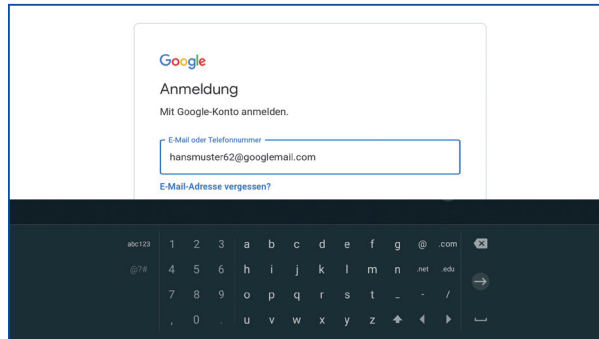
Google

Anmeldung

Mit Google-Konto anmelden.

E-Mail oder Telefonnummer

hansmuster62@googlemail.com

E-Mail-Adresse vergessen?

abc123 1 2 3 a b c d e f g @ .com

@?# 4 5 6 h i j k l m n .net .edu

7 8 9 o p q r s t _ - /

, 0 . u v w x y z